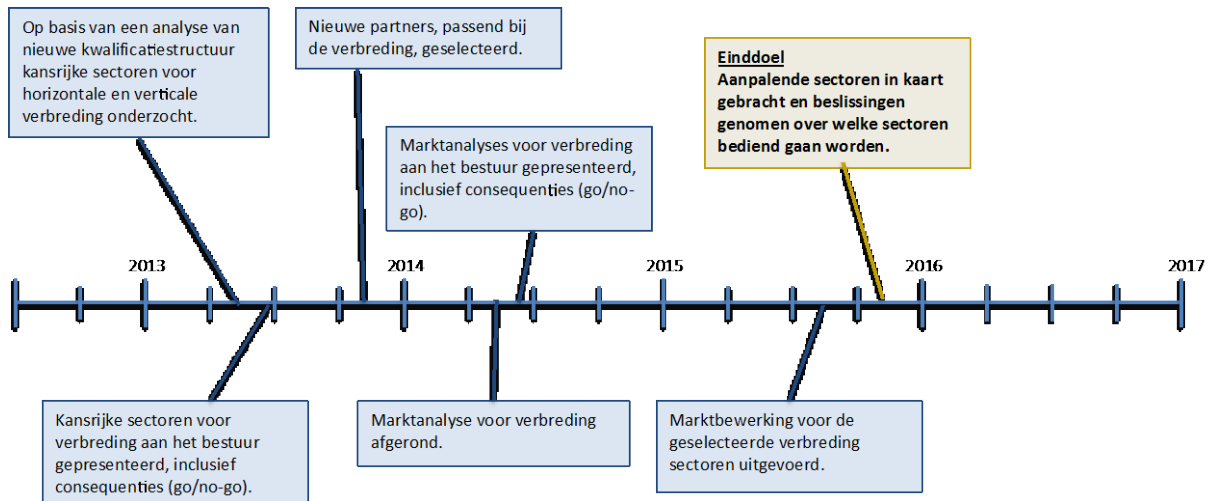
Op basis van een analyse van nieuwe kwalificatiestructuur kansrijke sectoren voor horizontale en verticale verbreding onderzocht.

Nieuwe partners, passend bij de verbreding, geselecteerd.

Marktanalyses voor verbreding aan het bestuur gepresenteerd, inclusief consequenties (go/no-go).

Einddoel
Aanpalende sectoren in kaart gebracht en beslissingen genomen over welke sectoren bediend gaan worden.

2013

2014

2015

2016

2017

Kansrijke sectoren voor verbreding aan het bestuur gepresenteerd, inclusief consequenties (go/no-go).

Marktanalyse voor verbreding afgerond.

Marktbewerking voor de geselecteerde verbreding sectoren uitgevoerd.